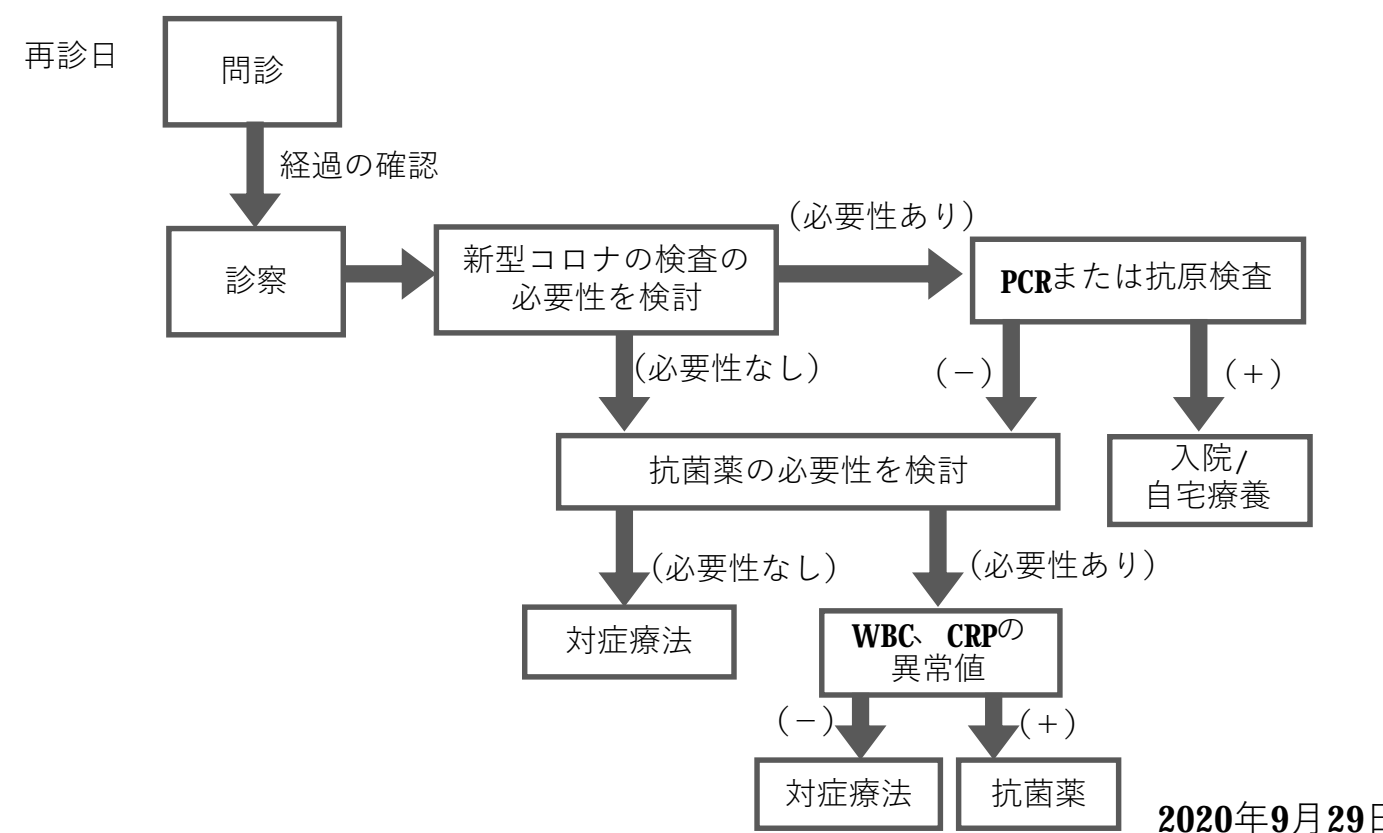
再診日

問診

経過の確認

診察

新型コロナの検査の必要性を検討

（必要性あり）

PCRまたは抗原検査

（必要性なし）

（−）

（+）

入院/自宅療養

抗菌薬の必要性を検討

（必要性なし）

（必要性あり）

対症療法

WBC、CRPの異常値

（−）

（+）

対症療法

抗菌薬

2020年9月29日